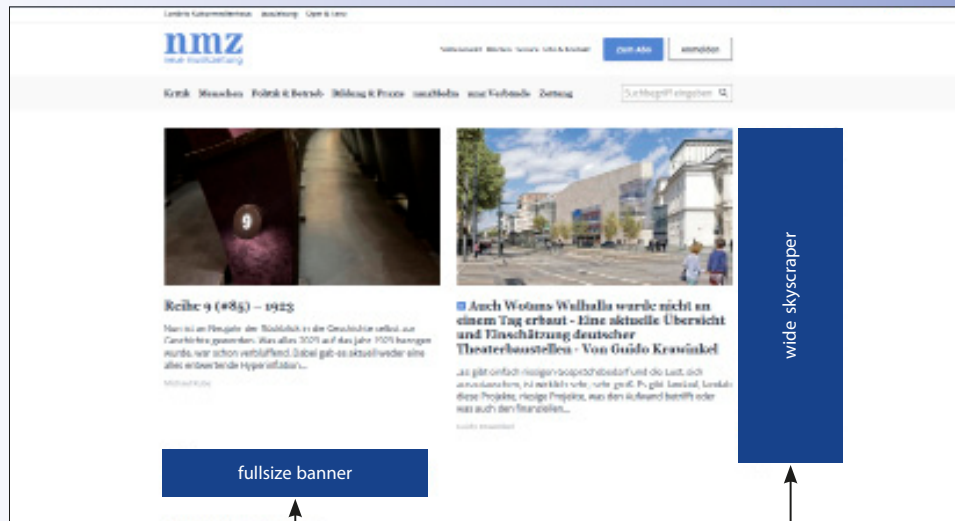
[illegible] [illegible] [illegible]

nmz
neue musikzeitung

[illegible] Zum Abo Anmelden

Kritik Menschen Politik & Betrieb Bildung & Praxis nmzMedia nmz Verbände Zeitung Suchbegriff eingeben

9

Reihe 9 (#85) – 1923

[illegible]

Auch Wotans Walhalla wurde nicht an einem Tag erbaut - Eine aktuelle Übersicht und Einschätzung deutscher Theaterbaustellen - Von Guido Krawinkel

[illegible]

wide skyscraper

fullsize banner